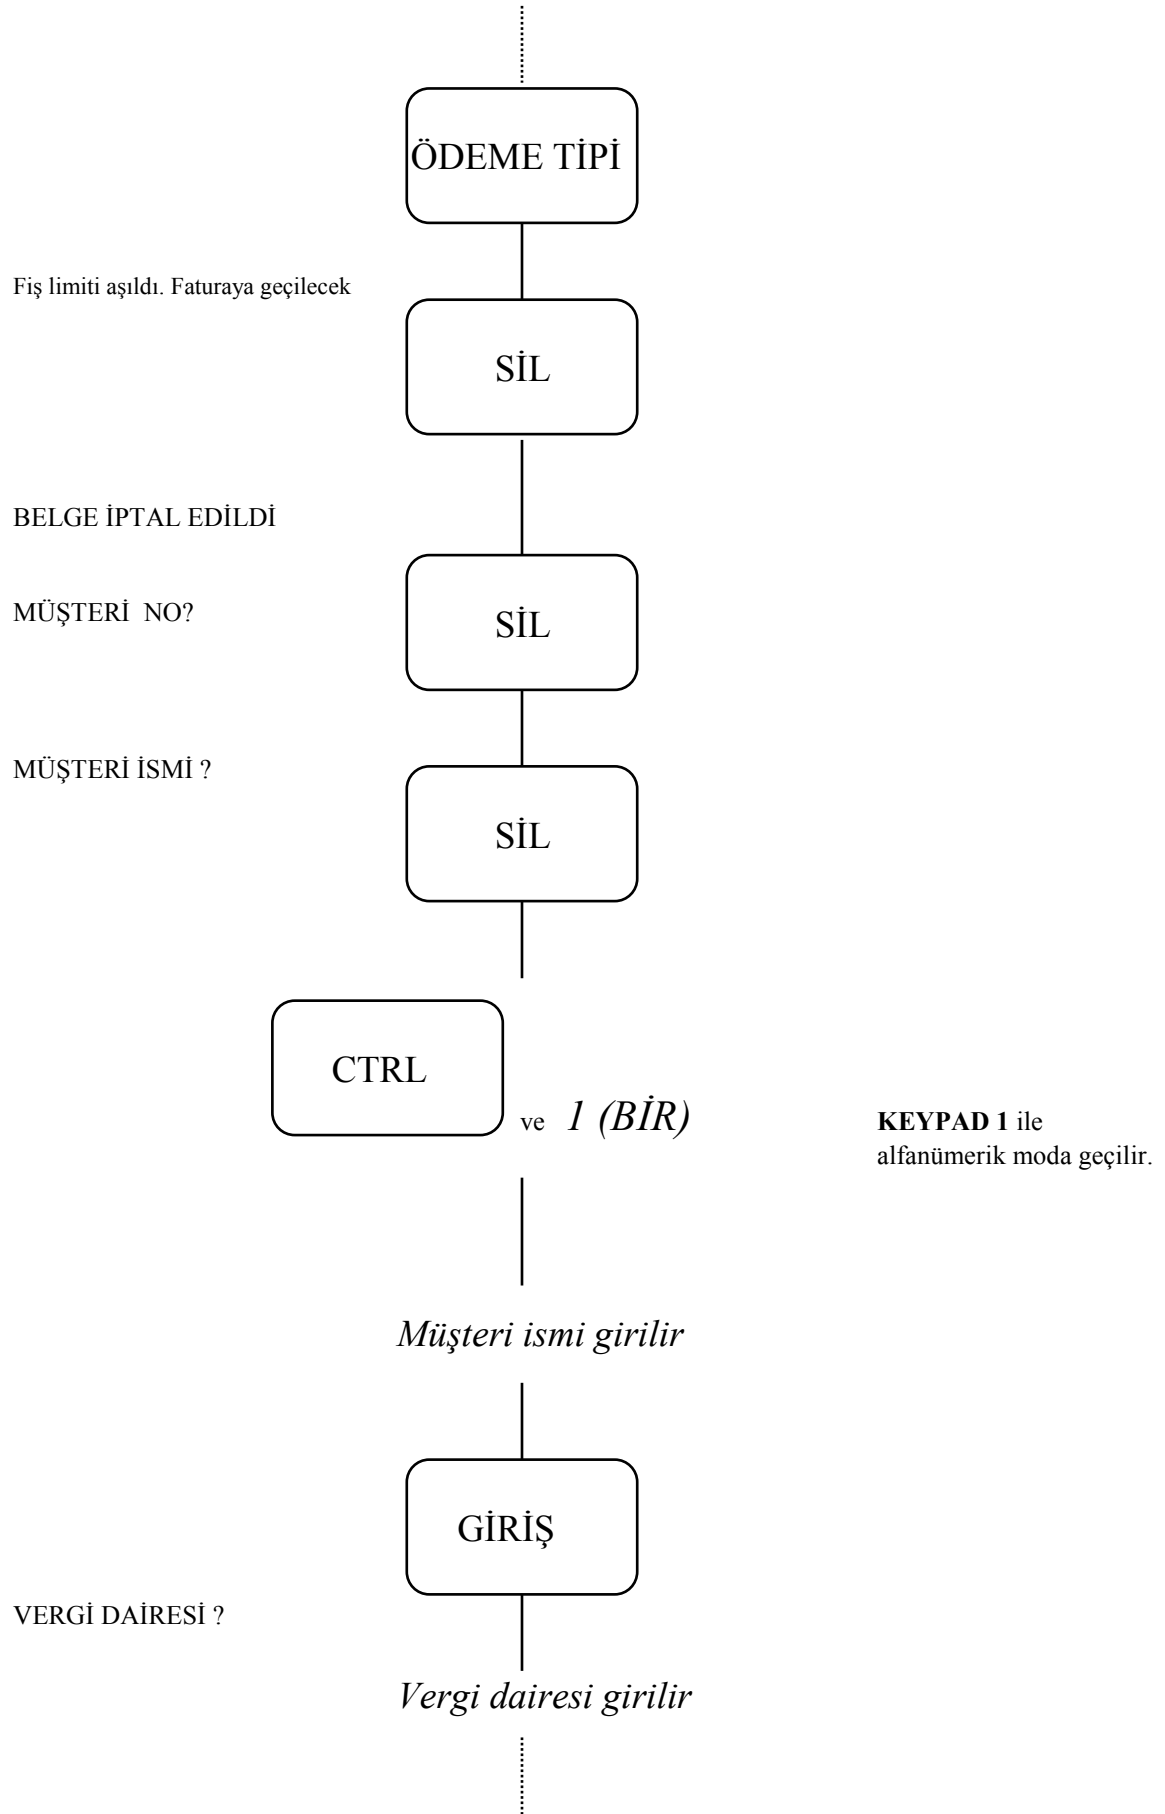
ÖDEME TİPİ

Fiş limiti aşıldı. Faturaya geçilecek

SİL

BELGE İPTAL EDİLDİ

MÜŞTERİ NO?

SİL

MÜŞTERİ İSMİ ?

SİL

CTRL

ve *1 (BİR)*

**KEYPAD 1** ile alfanümerik moda geçilir.

*Müşteri ismi girilir*

GİRİŞ

VERGİ DAİRESİ ?

*Vergi dairesi girilir*